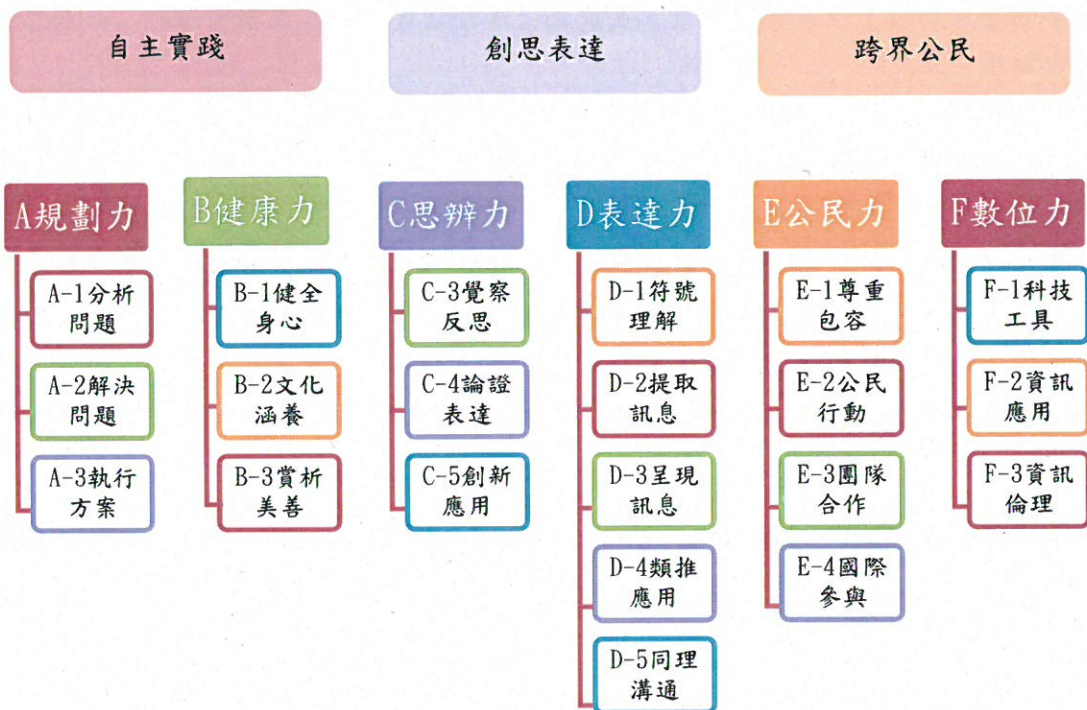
自主實踐

創思表達

跨界公民

A規劃力

A-1分析問題

A-2解決問題

A-3執行方案

B健康力

B-1健全身心

B-2文化涵養

B-3賞析美善

C思辨力

C-3覺察反思

C-4論證表達

C-5創新應用

D表達力

D-1符號理解

D-2提取訊息

D-3呈現訊息

D-4類推應用

D-5同理溝通

E公民力

E-1尊重包容

E-2公民行動

E-3團隊合作

E-4國際參與

F數位力

F-1科技工具

F-2資訊應用

F-3資訊倫理